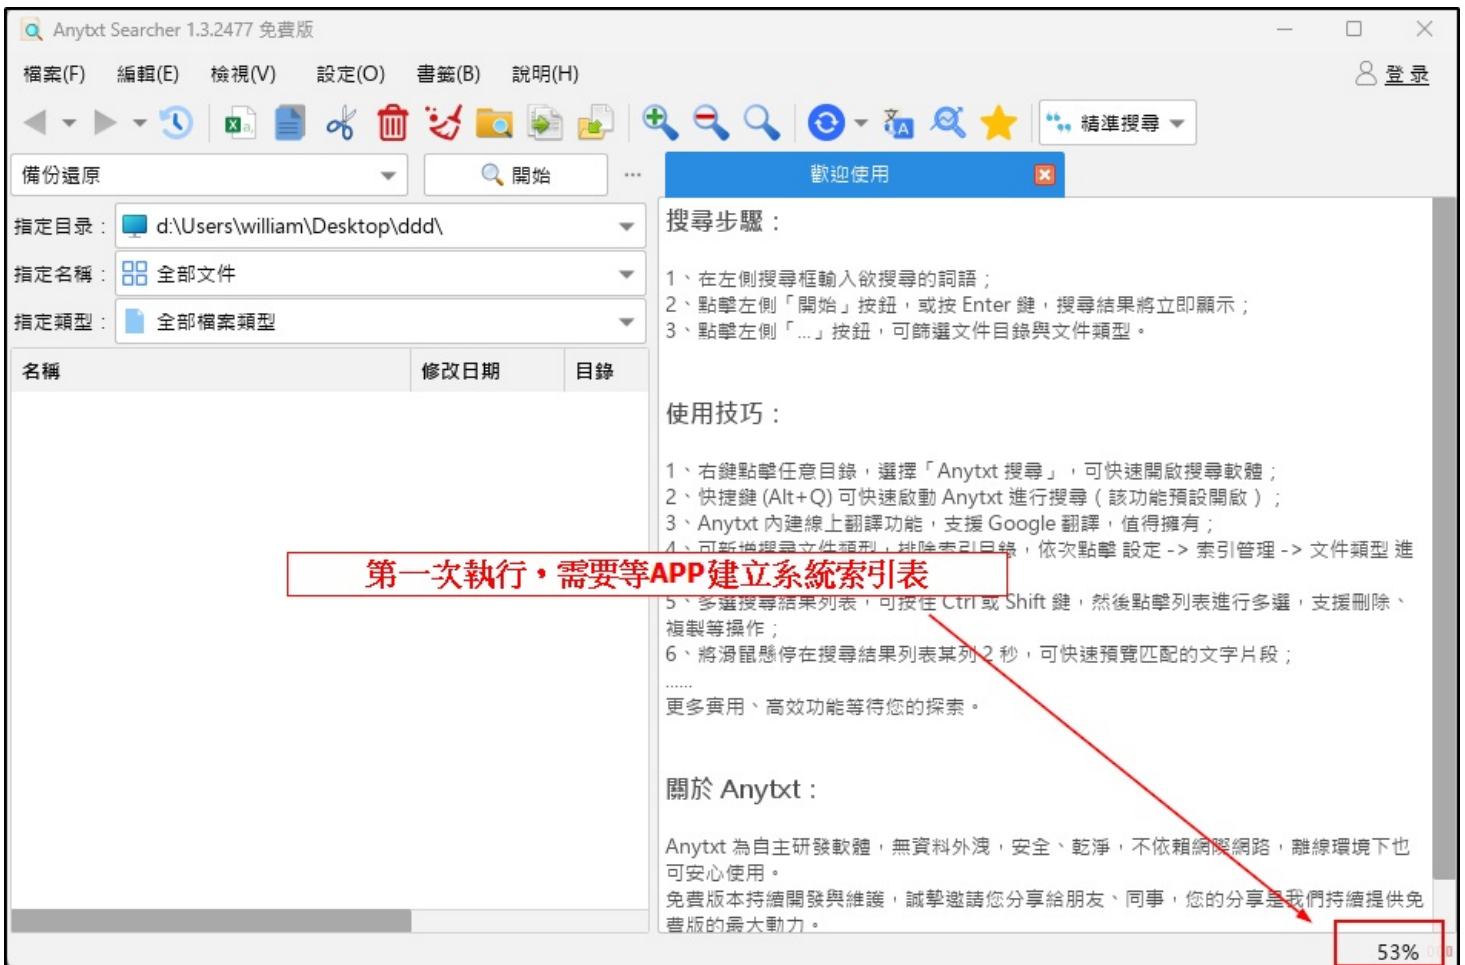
Anytxt Searcher 1.3.2477 免費版

檔案(F) 編輯(E) 檢視(V) 設定(O) 書籤(B) 說明(H)

登录

精準搜尋

備份還原

開始

...

歡迎使用

指定目录： d:\Users\william\Desktop\ddd\

指定名稱： 全部文件

指定類型： 全部檔案類型

| 名稱 | 修改日期 | 目錄 |
|---|---|---|

搜尋步驟：

1、在左側搜尋框輸入欲搜尋的詞語；
2、點擊左側「開始」按鈕，或按 Enter 鍵，搜尋結果將立即顯示；
3、點擊左側「...」按鈕，可篩選文件目錄與文件類型。

使用技巧：

1、右鍵點擊任意目錄，選擇「Anytxt 搜尋」，可快速開啟搜尋軟體；
2、快捷鍵 (Alt+Q) 可快速啟動 Anytxt 進行搜尋（該功能預設開啟）；
3、Anytxt 內建線上翻譯功能，支援 Google 翻譯，值得擁有；
4、可新增搜尋文件類型，排除索引目錄，依次點擊 設定 -> 索引管理 -> 文件類型 進
5、多選搜尋結果列表，可按住 Ctrl 或 Shift 鍵，然後點擊列表進行多選，支援刪除、複製等操作；
6、將滑鼠懸停在搜尋結果列表某列 2 秒，可快速預覽匹配的文字片段；
......
更多實用、高效功能等待您的探索。

第一次執行，需要等APP建立系統索引表

關於 Anytxt：

Anytxt 為自主研發軟體，無資料外洩，安全、乾淨，不依賴網際網路，離線環境下也可安心使用。
免費版本持續開發與維護，誠摯邀請您分享給朋友、同事，您的分享是我們持續提供免費版的最大動力。

53%